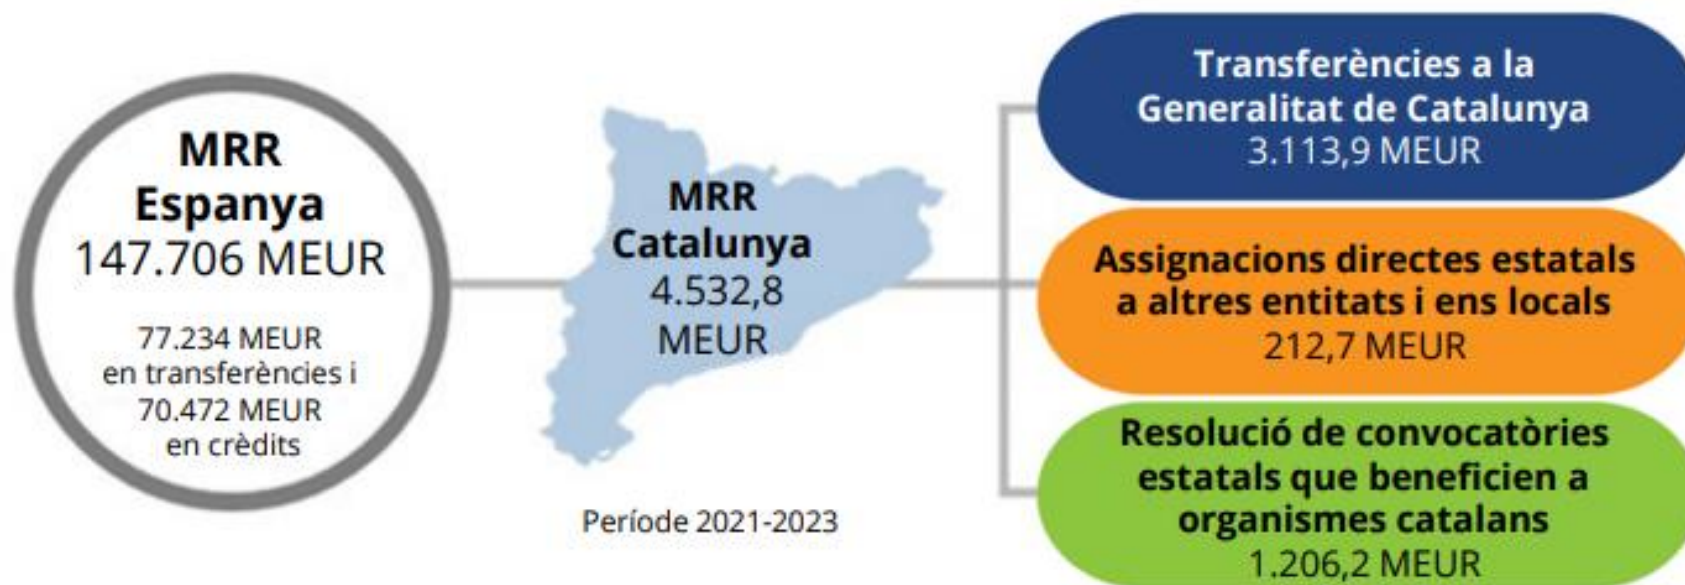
MRR
Espanya
147.706 MEUR

77.234 MEUR
en transferències i
70.472 MEUR
en crèdits

MRR
Catalunya
4.532,8
MEUR

Període 2021-2023

Transferències a la
Generalitat de Catalunya
3.113,9 MEUR

Assignacions directes estatals
a altres entitats i ens locals
212,7 MEUR

Resolució de convocatòries
estatals que beneficien a
organismes catalans
1.206,2 MEUR